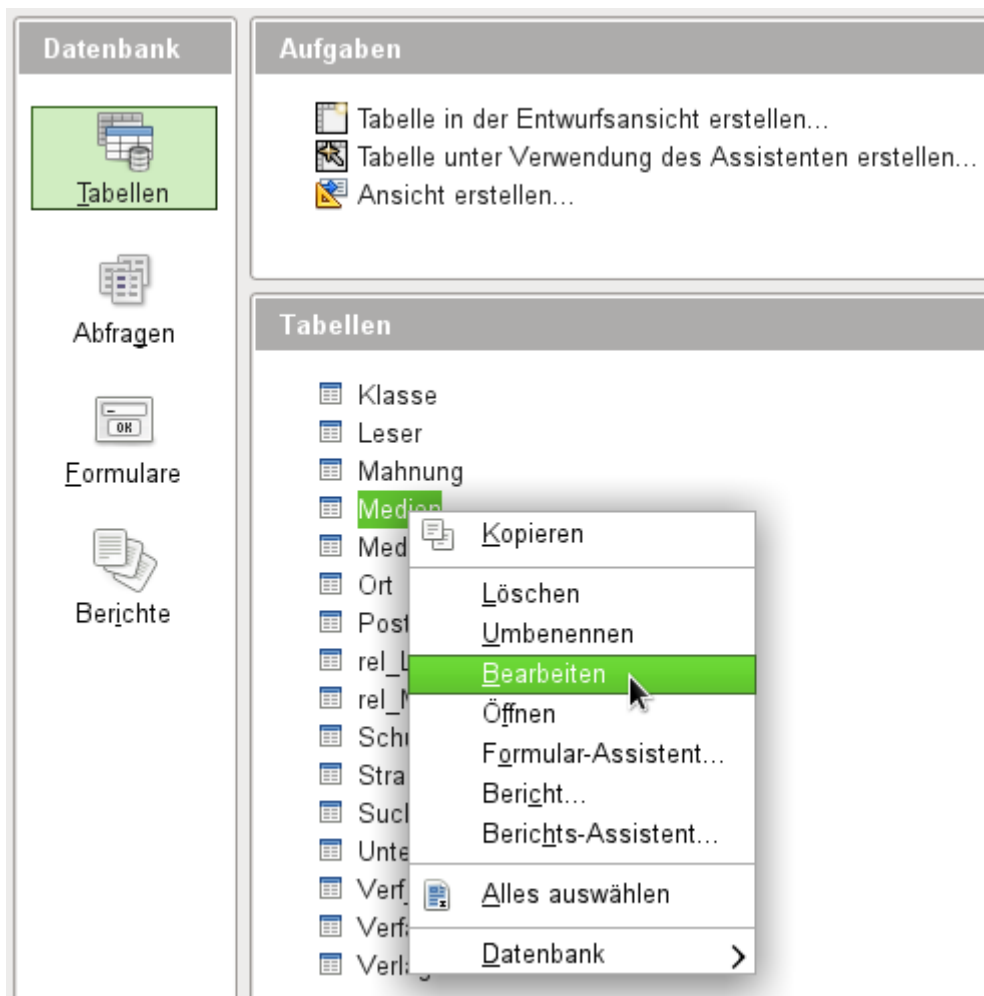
Datenbank

Tabellen

Abfragen

Formulare

Berichte

Aufgaben

Tabelle in der Entwurfsansicht erstellen...
Tabelle unter Verwendung des Assistenten erstellen...
Ansicht erstellen...

Tabellen

Klasse
Leser
Mahnung
Medien
Med
Ort
Post
rel_L
rel_M
Schu
Stra
Such
Unte
Verf
Verf
Verl

Kopieren
Löschen
Umbenennen
Bearbeiten
Öffnen
Formular-Assistent...
Bericht...
Berichts-Assistent...
Alles auswählen
Datenbank